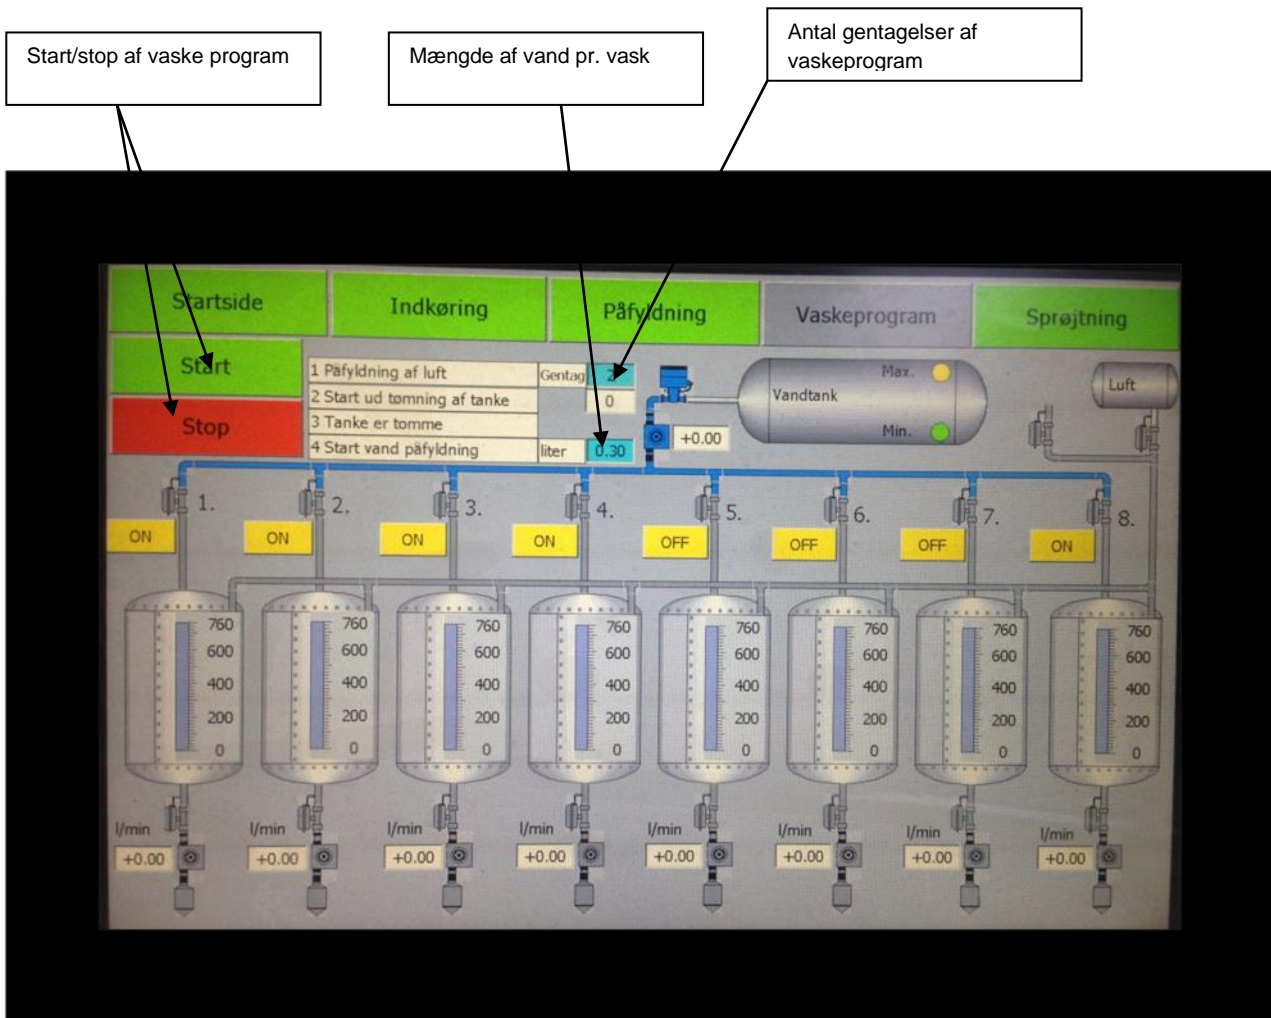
Start/stop af vaske program

Mængde af vand pr. vask

Antal gentagelser af vaskeprogram

Startside

Indkøring

Påfyldning

Vaskeprogram

Sprøjtning

Start

Stop

| 1 Påfyldning af luft | Gentag | 2 |
|---|---|---|
| 2 Start ud tømning af tanke | | 0 |
| 3 Tanke er tomme | | |
| 4 Start vand påfyldning | liter | 0.30 |

+0.00

Vandtank

Max.

Min.

Luft

1. ON

2. ON

3. ON

4. ON

5. OFF

6. OFF

7. OFF

8. ON

760
600
400
200
0

760
600
400
200
0

760
600
400
200
0

760
600
400
200
0

760
600
400
200
0

760
600
400
200
0

760
600
400
200
0

760
600
400
200
0

l/min +0.00

l/min +0.00

l/min +0.00

l/min +0.00

l/min +0.00

l/min +0.00

l/min +0.00

l/min +0.00